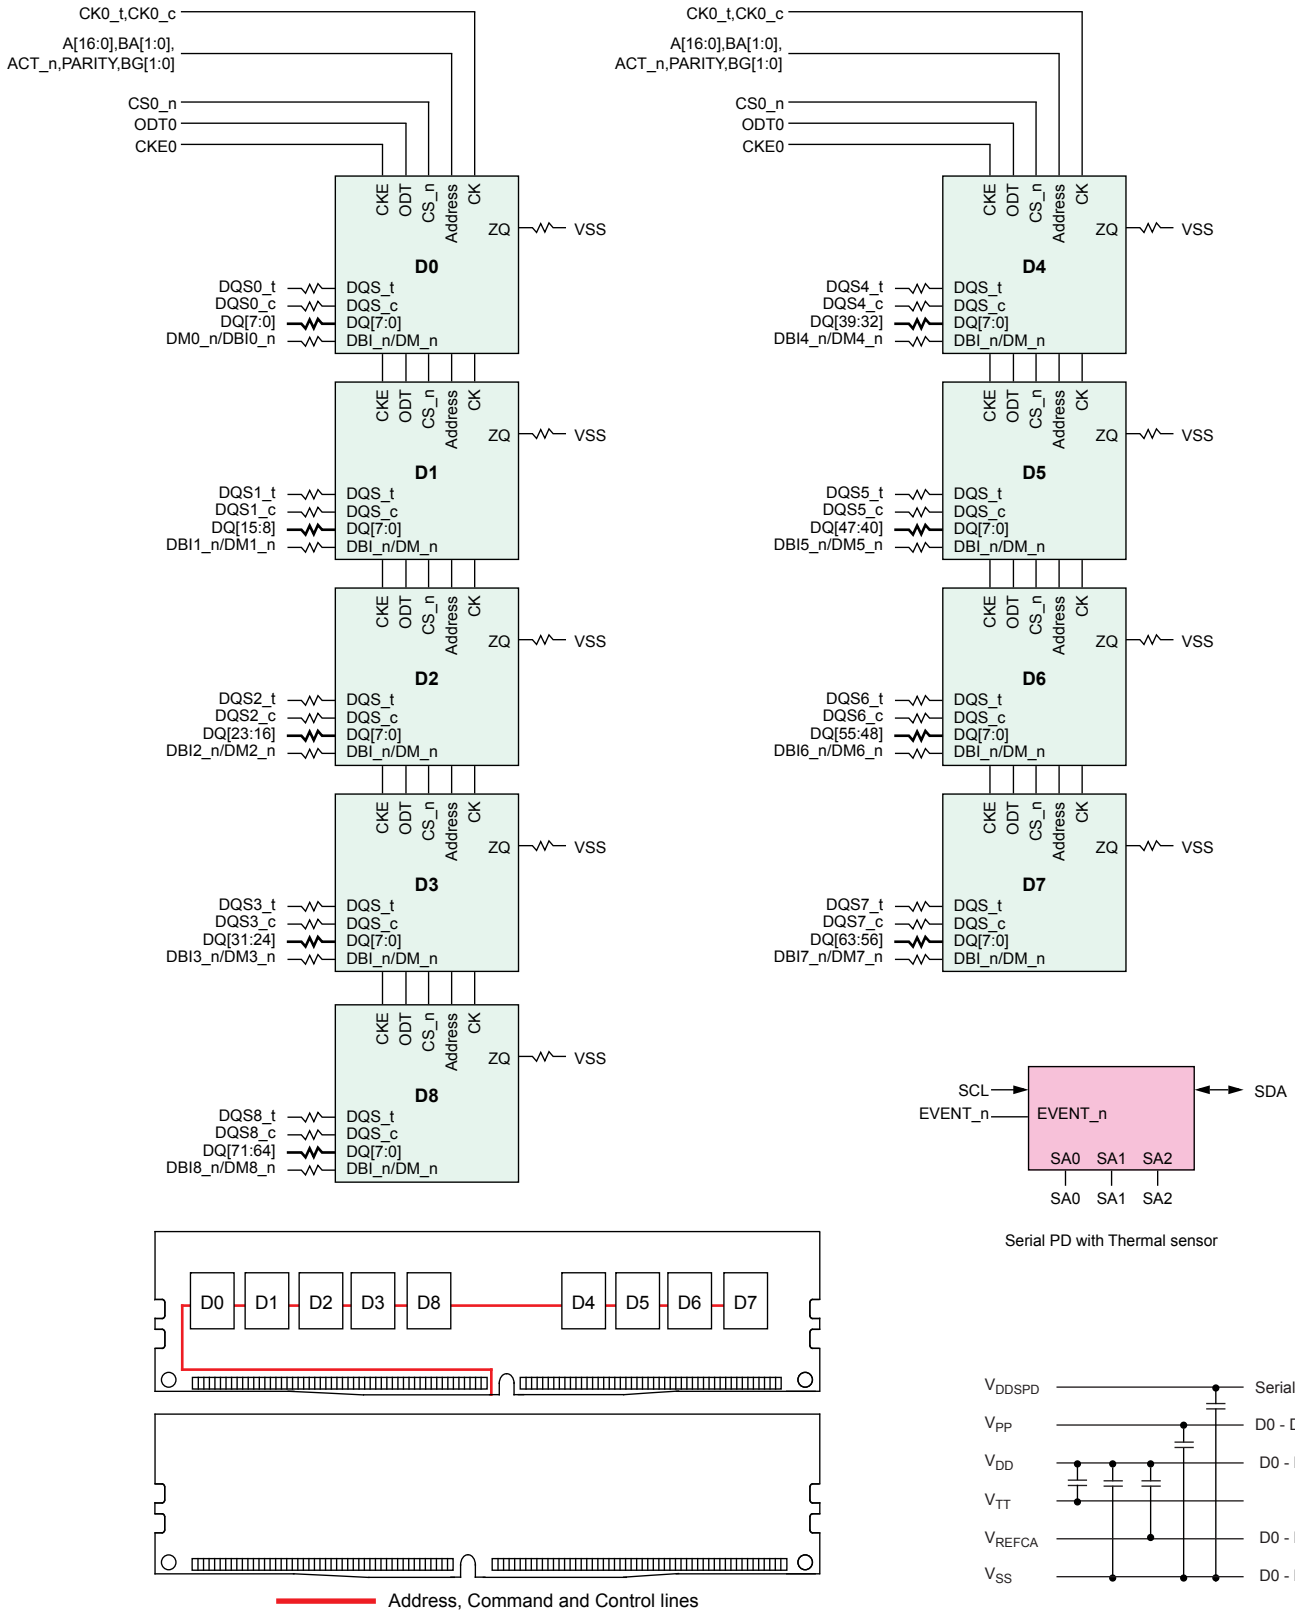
CK0_t,CK0_c
A[16:0],BA[1:0],
ACT_n,PARITY,BG[1:0]
CS0_n
ODT0
CKE0

CKE ODT CS_n Address CK
ZQ VSS
D0
DQS0_t DQS_t
DQS0_c DQS_c
DQ[7:0] DQ[7:0]
DM0_n/DBI0_n DBI_n/DM_n

CKE ODT CS_n Address CK
ZQ VSS
D1
DQS1_t DQS_t
DQS1_c DQS_c
DQ[15:8] DQ[7:0]
DBI1_n/DM1_n DBI_n/DM_n

CKE ODT CS_n Address CK
ZQ VSS
D2
DQS2_t DQS_t
DQS2_c DQS_c
DQ[23:16] DQ[7:0]
DBI2_n/DM2_n DBI_n/DM_n

CKE ODT CS_n Address CK
ZQ VSS
D3
DQS3_t DQS_t
DQS3_c DQS_c
DQ[31:24] DQ[7:0]
DBI3_n/DM3_n DBI_n/DM_n

CKE ODT CS_n Address CK
ZQ VSS
D8
DQS8_t DQS_t
DQS8_c DQS_c
DQ[71:64] DQ[7:0]
DBI8_n/DM8_n DBI_n/DM_n

CK0_t,CK0_c
A[16:0],BA[1:0],
ACT_n,PARITY,BG[1:0]
CS0_n
ODT0
CKE0

CKE ODT CS_n Address CK
ZQ VSS
D4
DQS4_t DQS_t
DQS4_c DQS_c
DQ[39:32] DQ[7:0]
DBI4_n/DM4_n DBI_n/DM_n

CKE ODT CS_n Address CK
ZQ VSS
D5
DQS5_t DQS_t
DQS5_c DQS_c
DQ[47:40] DQ[7:0]
DBI5_n/DM5_n DBI_n/DM_n

CKE ODT CS_n Address CK
ZQ VSS
D6
DQS6_t DQS_t
DQS6_c DQS_c
DQ[55:48] DQ[7:0]
DBI6_n/DM6_n DBI_n/DM_n

CKE ODT CS_n Address CK
ZQ VSS
D7
DQS7_t DQS_t
DQS7_c DQS_c
DQ[63:56] DQ[7:0]
DBI7_n/DM7_n DBI_n/DM_n

SCL
EVENT_n EVENT_n
SDA
SA0 SA1 SA2
SA0 SA1 SA2
Serial PD with Thermal sensor

D0 D1 D2 D3 D8 D4 D5 D6 D7

$V_{DDSPD}$ Serial
$V_{PP}$ D0 - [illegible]
$V_{DD}$ D0 - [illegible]
$V_{TT}$
$V_{REFCA}$ D0 - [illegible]
$V_{SS}$ D0 - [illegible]

Address, Command and Control lines